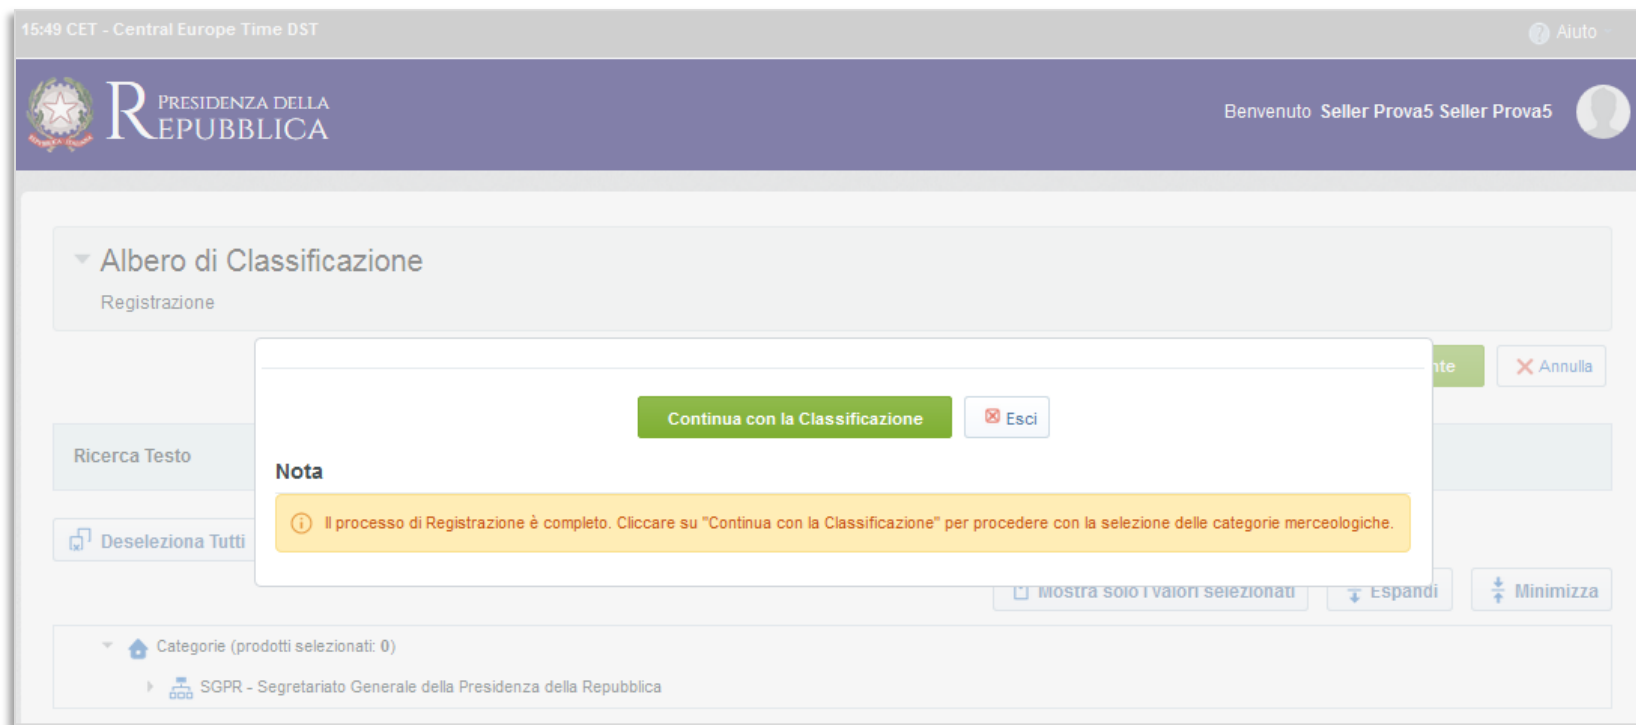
15:49 CET - Central Europe Time DST

Aiuto

REPUBBLICA ITALIANA

PRESIDENZA DELLA REPUBBLICA

Benvenuto Seller Prova5 Seller Prova5

Albero di Classificazione

Registrazione

nte

Annulla

Continua con la Classificazione

Esci

Ricerca Testo

Nota

Il processo di Registrazione è completo. Cliccare su "Continua con la Classificazione" per procedere con la selezione delle categorie merceologiche.

Deseleziona Tutti

Mostra solo i valori selezionati

Espandi

Minimizza

Categorie (prodotti selezionati: 0)

SGPR - Segretariato Generale della Presidenza della Repubblica